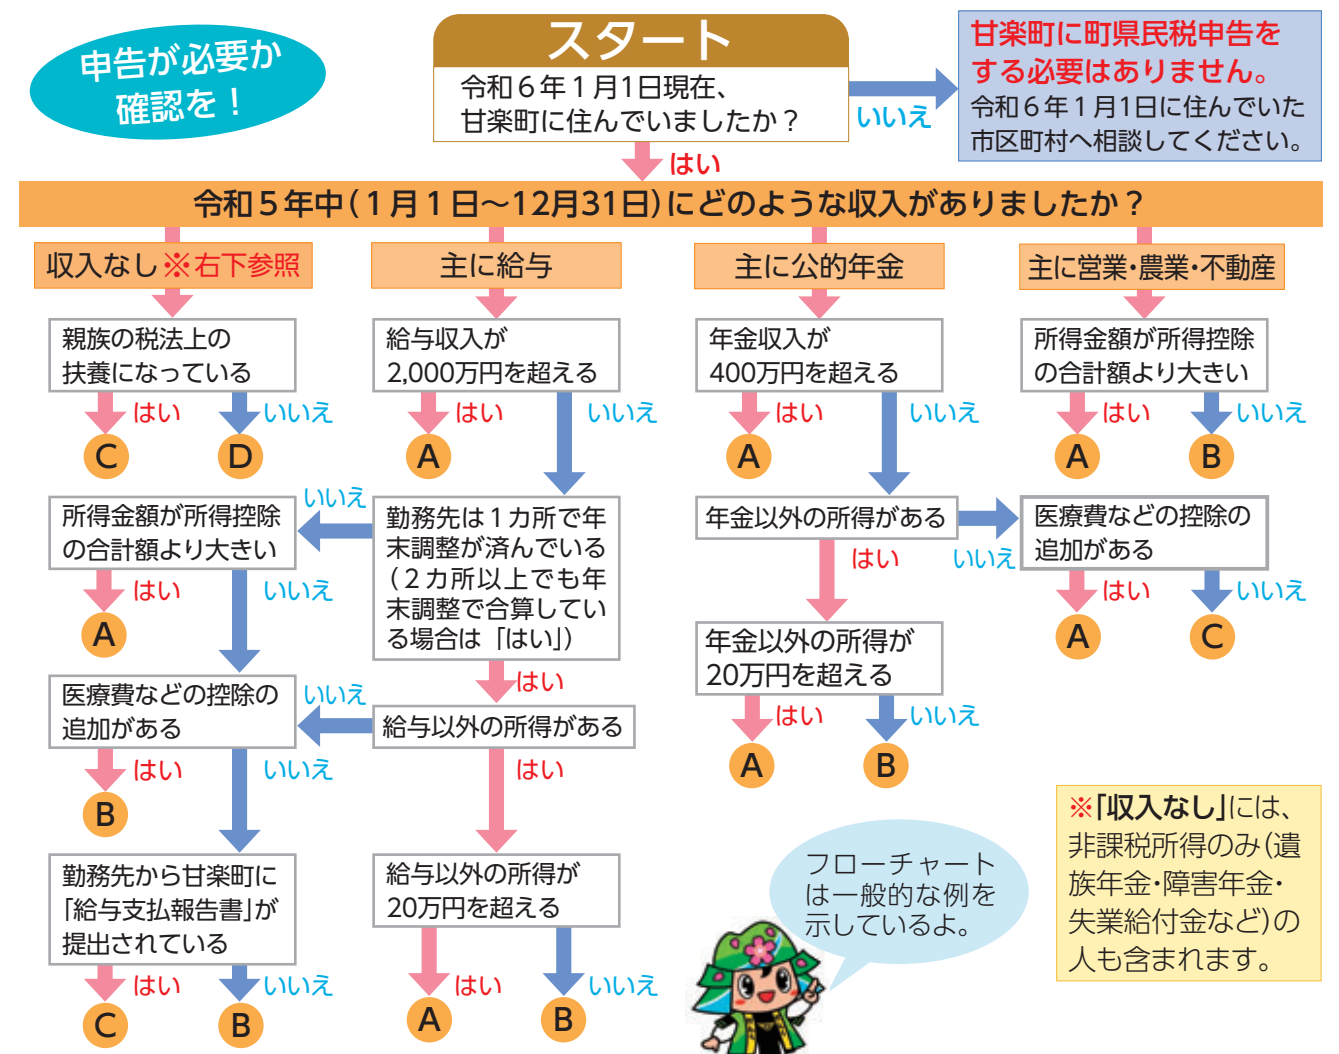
申告が必要か確認を！

スタート
令和６年１月1日現在、甘楽町に住んでいましたか？

いいえ

甘楽町に町県民税申告をする必要はありません。
令和６年１月1日に住んでいた市区町村へ相談してください。

はい

令和５年中（１月１日～12月31日）にどのような収入がありましたか？

収入なし※右下参照

親族の税法上の扶養になっている
はい いいえ
C D

主に給与

給与収入が2,000万円を超える
はい いいえ
A

勤務先は１カ所で年末調整が済んでいる（２カ所以上でも年末調整で合算している場合は「はい」）
いいえ

所得金額が所得控除の合計額より大きい
はい いいえ
A

はい

給与以外の所得がある
いいえ

医療費などの控除の追加がある
はい いいえ
B

勤務先から甘楽町に「給与支払報告書」が提出されている
はい いいえ
C B

はい

給与以外の所得が20万円を超える
はい いいえ
A B

主に公的年金

年金収入が400万円を超える
はい いいえ
A

年金以外の所得がある
はい いいえ

年金以外の所得が20万円を超える
はい いいえ
A B

主に営業・農業・不動産

所得金額が所得控除の合計額より大きい
はい いいえ
A B

医療費などの控除の追加がある
はい いいえ
A C

フローチャートは一般的な例を示しているよ。

※「収入なし」には、非課税所得のみ（遺族年金・障害年金・失業給付金など）の人も含まれます。